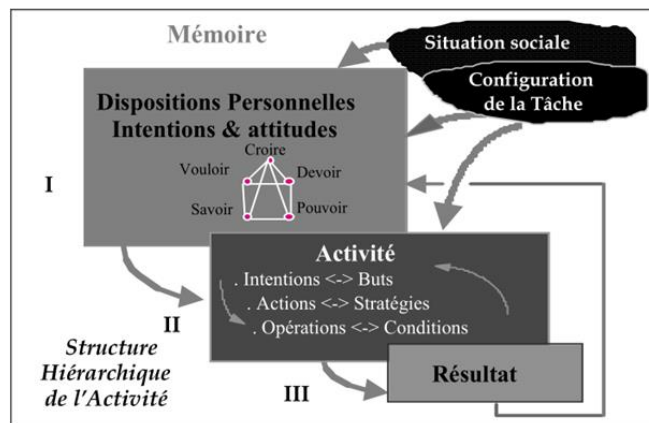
Mémoire

Situation sociale

Configuration de la Tâche

Dispositions Personnelles Intentions & attitudes

Croire

Vouloir

Devoir

Savoir

Pouvoir

I

Activité

. Intentions <-> Buts

. Actions <-> Stratégies

. Opérations <-> Conditions

II

Structure Hiérarchique de l'Activité

III

Résultat